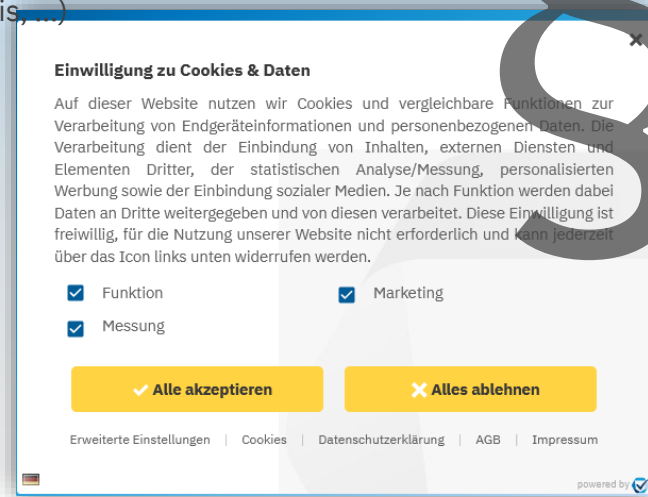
is, ...)

×

Einwilligung zu Cookies & Daten

Auf dieser Website nutzen wir Cookies und vergleichbare Funktionen zur Verarbeitung von Endgeräteinformationen und personenbezogenen Daten. Die Verarbeitung dient der Einbindung von Inhalten, externen Diensten und Elementen Dritter, der statistischen Analyse/Messung, personalisierten Werbung sowie der Einbindung sozialer Medien. Je nach Funktion werden dabei Daten an Dritte weitergegeben und von diesen verarbeitet. Diese Einwilligung ist freiwillig, für die Nutzung unserer Website nicht erforderlich und kann jederzeit über das Icon links unten widerrufen werden.

Funktion

Marketing

Messung

Alle akzeptieren

Alles ablehnen

Erweiterte Einstellungen | Cookies | Datenschutzerklärung | AGB | Impressum

powered by